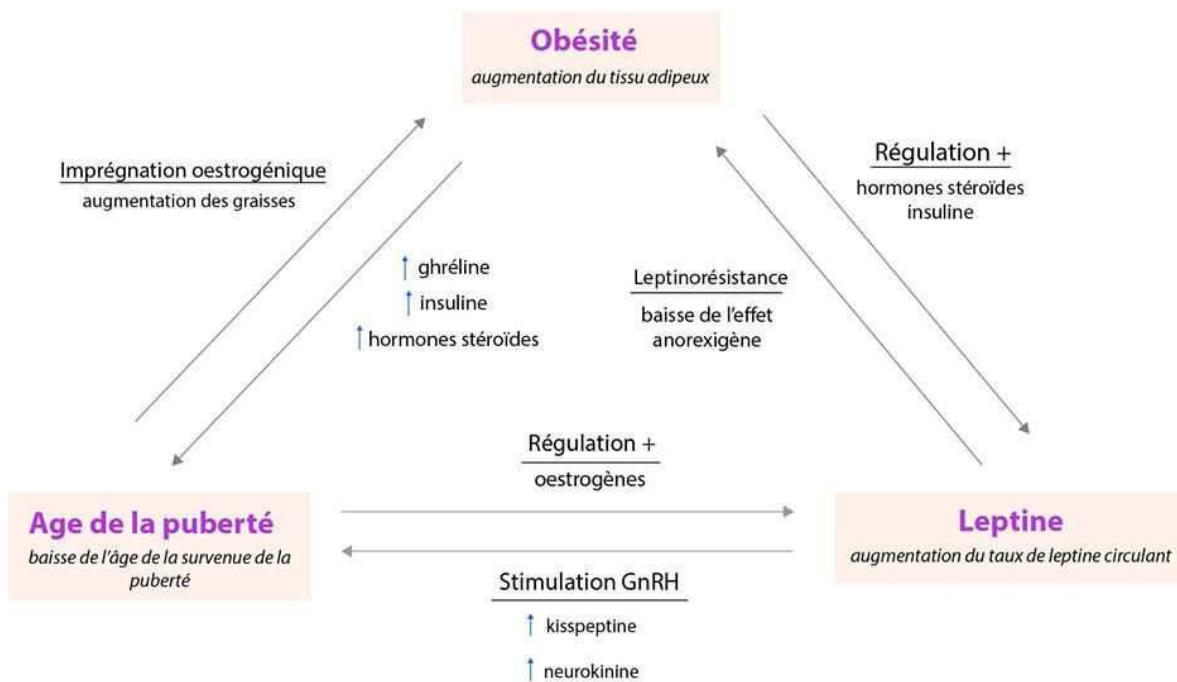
Obésité
augmentation du tissu adipeux

Imprégnation oestrogénique
augmentation des graisses

↑ ghréline
↑ insuline
↑ hormones stéroïdes

Leptinorésistance
baisse de l'effet anorexigène

Régulation +
hormones stéroïdes
insuline

Régulation +
oestrogènes

Age de la puberté
baisse de l'âge de la survenue de la puberté

Leptine
augmentation du taux de leptine circulant

Stimulation GnRH
↑ kisspeptine
↑ neurokinine